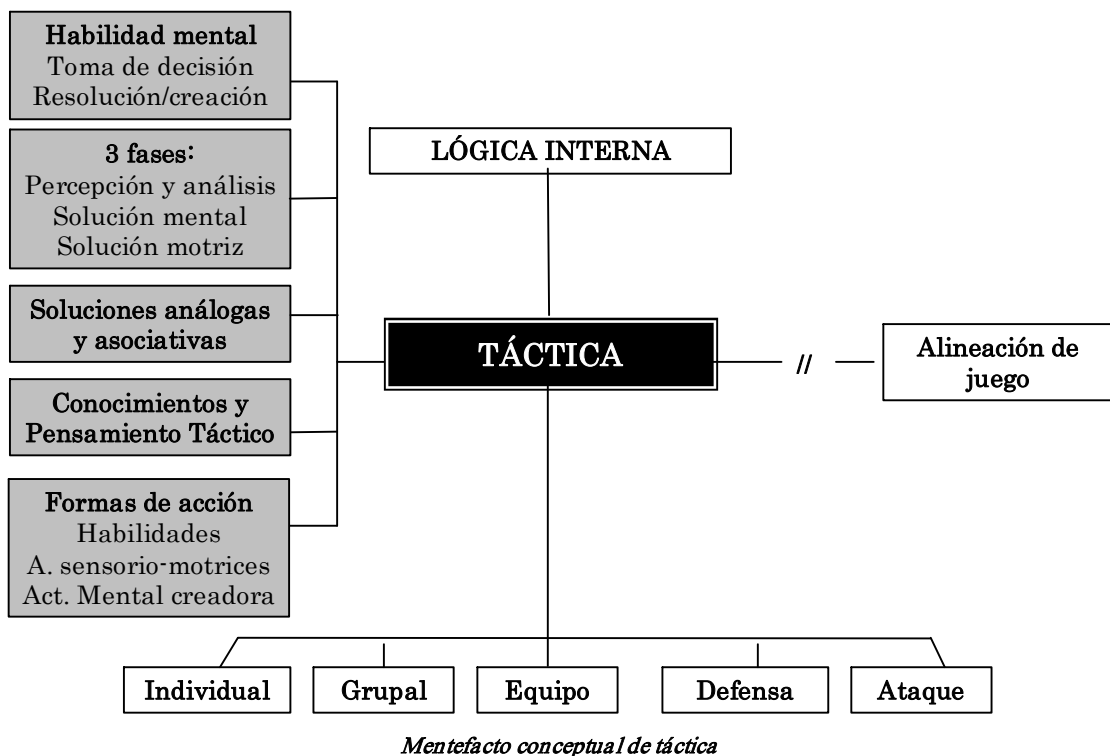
Habilidad mental
Toma de decisión
Resolución/creación

3 fases:
Percepción y análisis
Solución mental
Solución motriz

Soluciones análogas y asociativas

Conocimientos y Pensamiento Táctico

Formas de acción
Habilidades
A. sensorio-motrices
Act. Mental creadora

LÓGICA INTERNA

TÁCTICA

//

Alineación de juego

Individual

Grupal

Equipo

Defensa

Ataque

Mentefacto conceptual de táctica